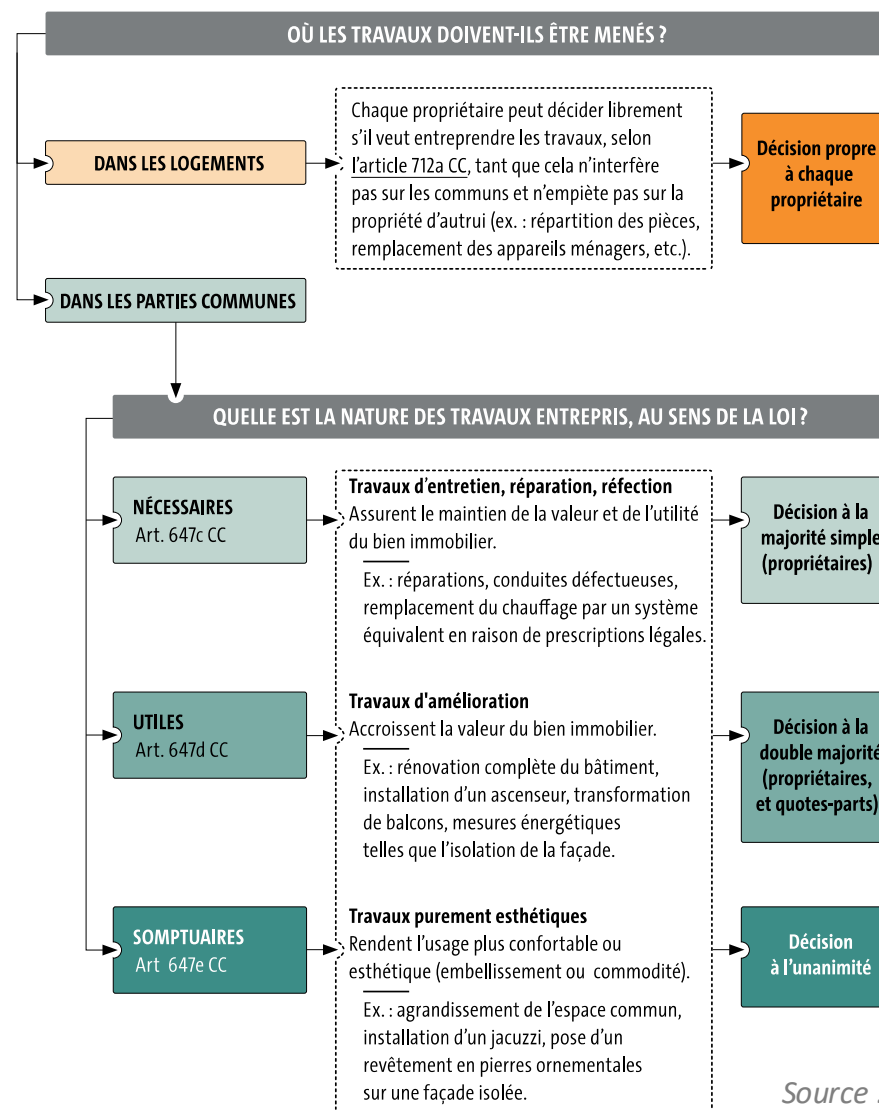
OÙ LES TRAVAUX DOIVENT-ILS ÊTRE MENÉS ?

DANS LES LOGEMENTS

Chaque propriétaire peut décider librement s'il veut entreprendre les travaux, selon l'article 712a CC, tant que cela n'interfère pas sur les communs et n'empiète pas sur la propriété d'autrui (ex. : répartition des pièces, remplacement des appareils ménagers, etc.).

Décision propre à chaque propriétaire

DANS LES PARTIES COMMUNES

QUELLE EST LA NATURE DES TRAVAUX ENTREPRIS, AU SENS DE LA LOI ?

NÉCESSAIRES
Art. 647c CC

Travaux d'entretien, réparation, réfection
Assurent le maintien de la valeur et de l'utilité du bien immobilier.

Ex. : réparations, conduites défectueuses, remplacement du chauffage par un système équivalent en raison de prescriptions légales.

Décision à la majorité simple (propriétaires)

UTILES
Art. 647d CC

Travaux d'amélioration
Accroissent la valeur du bien immobilier.

Ex. : rénovation complète du bâtiment, installation d'un ascenseur, transformation de balcons, mesures énergétiques telles que l'isolation de la façade.

Décision à la double majorité (propriétaires, et quotes-parts)

SOMPTUAIRES
Art 647e CC

Travaux purement esthétiques
Rendent l'usage plus confortable ou esthétique (embellissement ou commodité).

Ex. : agrandissement de l'espace commun, installation d'un jacuzzi, pose d'un revêtement en pierres ornementales sur une façade isolée.

Décision à l'unanimité

Source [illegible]